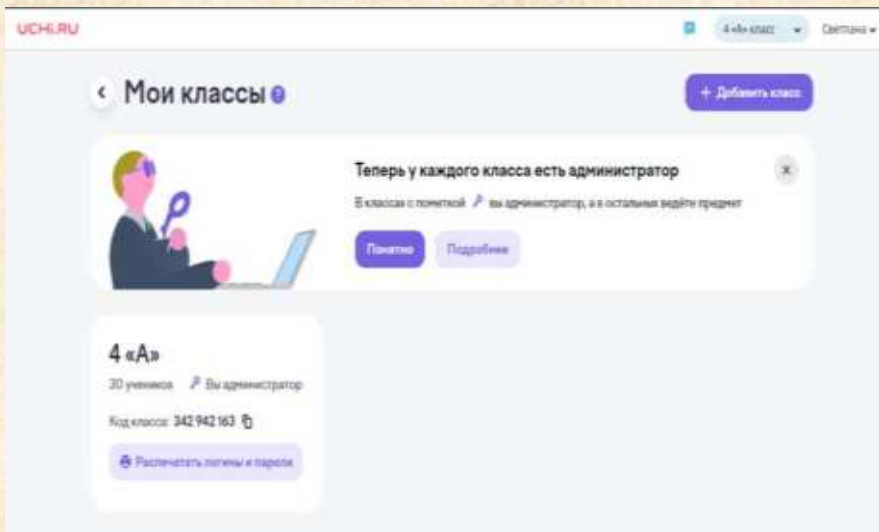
UCHI.RU

4 «А» класс

Светлана

Мои классы

+ Добавить класс

Теперь у каждого класса есть администратор

В классах с пометкой вы администратор, а в остальных ведёте предмет

Понятно

Подробнее

4 «А»

30 учеников

Вы администратор

Код класса: 342 942 163

Распечатать логины и пароли